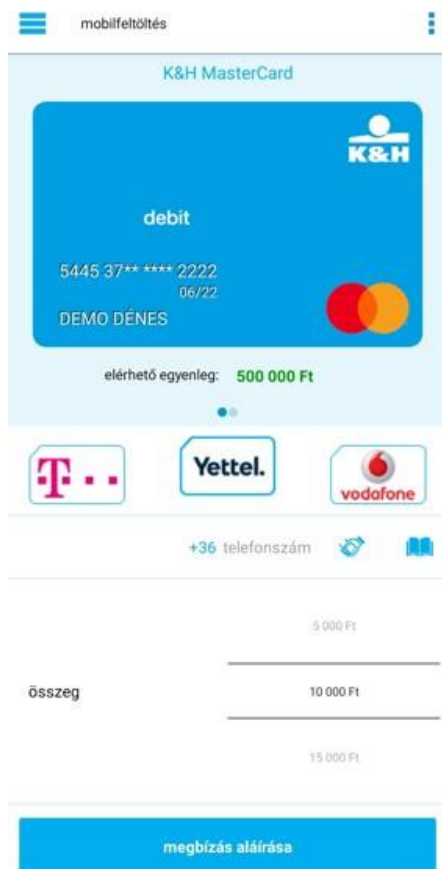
mobilfeltöltés

K&H MasterCard

K&H

debit

5445 37** **** 2222
06/22
DEMO DÉNES

elérhető egyenleg: 500 000 Ft

T · ·

Yettel.

vodafone

+36 telefonszám

5 000 Ft

összeg

10 000 Ft

15 000 Ft

megbízás aláírása